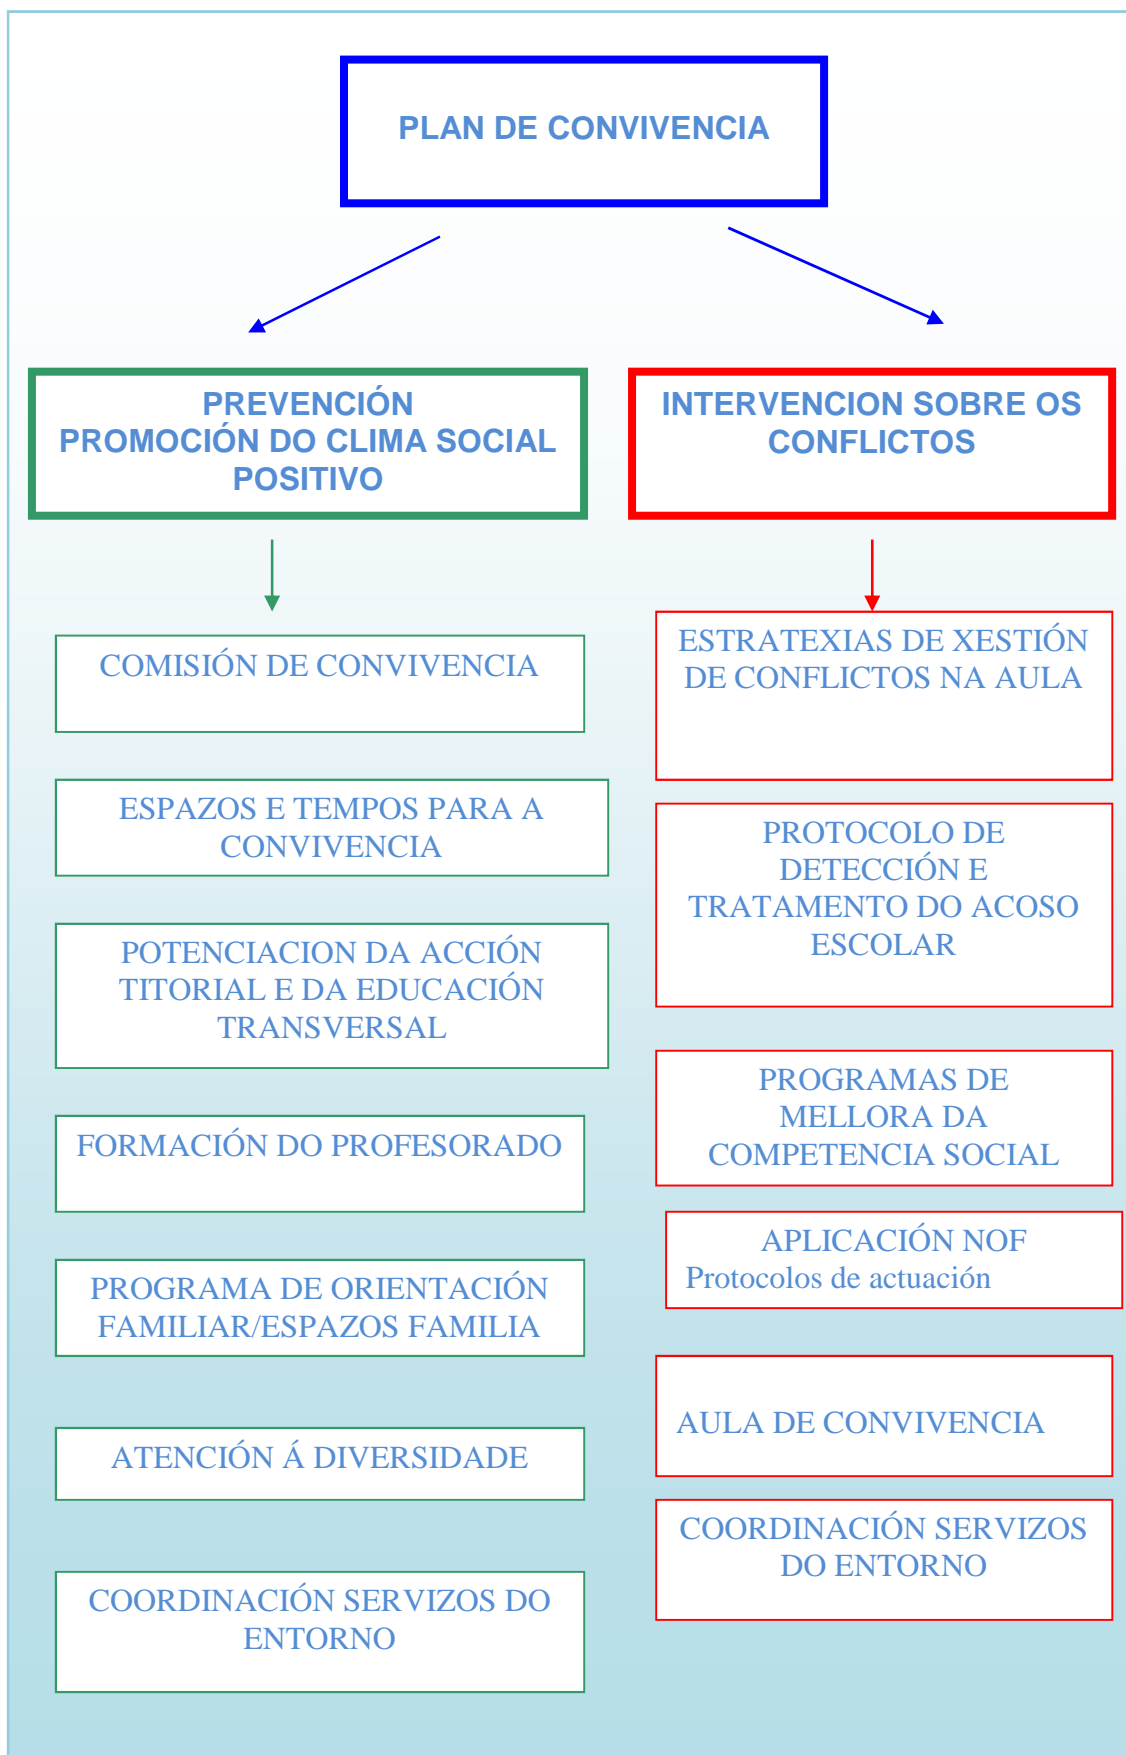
PLAN DE CONVIVENCIA

PREVENCIÓN
PROMOCIÓN DO CLIMA SOCIAL POSITIVO

COMISIÓN DE CONVIVENCIA

ESPAZOS E TEMPOS PARA A CONVIVENCIA

POTENCIACION DA ACCIÓN TITORIAL E DA EDUCACIÓN TRANSVERSAL

FORMACIÓN DO PROFESORADO

PROGRAMA DE ORIENTACIÓN FAMILIAR/ESPAZOS FAMILIA

ATENCIÓN Á DIVERSIDADE

COORDINACIÓN SERVIZOS DO ENTORNO

INTERVENCION SOBRE OS CONFLICTOS

ESTRATEXIAS DE XESTIÓN DE CONFLICTOS NA AULA

PROTOCOLO DE DETECCIÓN E TRATAMENTO DO ACOSO ESCOLAR

PROGRAMAS DE MELLORA DA COMPETENCIA SOCIAL

APLICACIÓN NOF
Protocolos de actuación

AULA DE CONVIVENCIA

COORDINACIÓN SERVIZOS DO ENTORNO